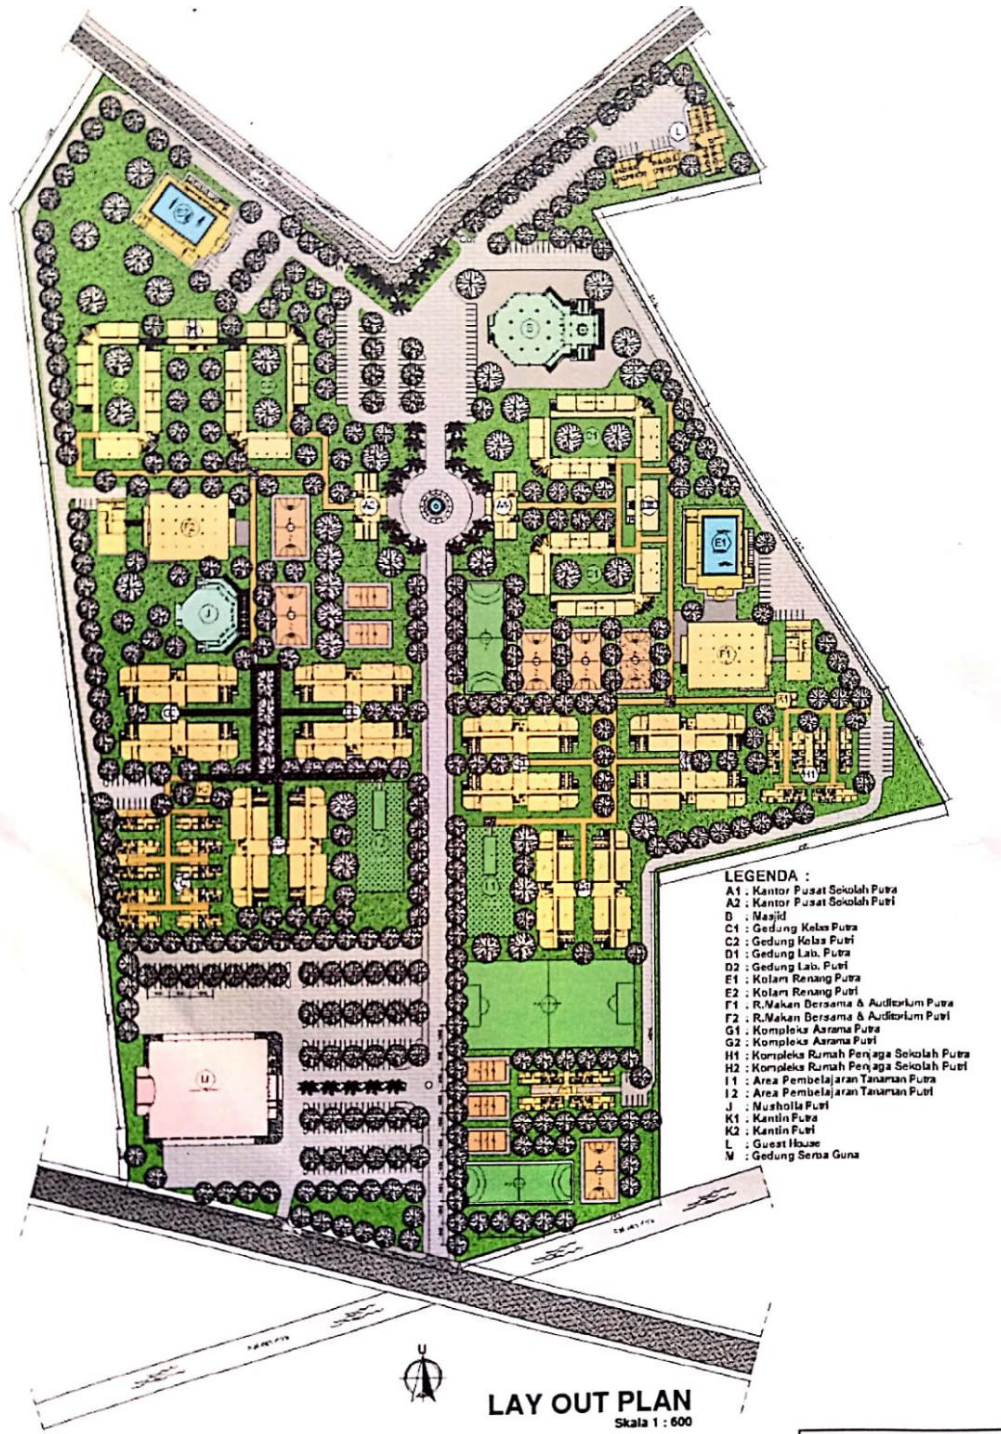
L

B

E2

A2

A1

C1

D1

E1

F2

F1

J

K1

H1

G2

G1

I2

I1

M

U

LEGENDA :
A1 : Kantor Pusat Sekolah Putra
A2 : Kantor Pusat Sekolah Putri
B : Masjid
C1 : Gedung Kelas Putra
C2 : Gedung Kelas Putri
D1 : Gedung Lab. Putra
D2 : Gedung Lab. Putri
E1 : Kolam Renang Putra
E2 : Kolam Renang Putri
F1 : R.Makan Bersama & Auditorium Putra
F2 : R.Makan Bersama & Auditorium Putri
G1 : Kompleks Asrama Putra
G2 : Kompleks Asrama Putri
H1 : Kompleks Rumah Penjaga Sekolah Putra
H2 : Kompleks Rumah Penjaga Sekolah Putri
I1 : Area Pembelajaran Tanaman Putra
I2 : Area Pembelajaran Tanaman Putri
J : Musholla Putri
K1 : Kantin Putra
K2 : Kantin Putri
L : Guest House
M : Gedung Serba Guna

LAY OUT PLAN
Skala 1 : 600